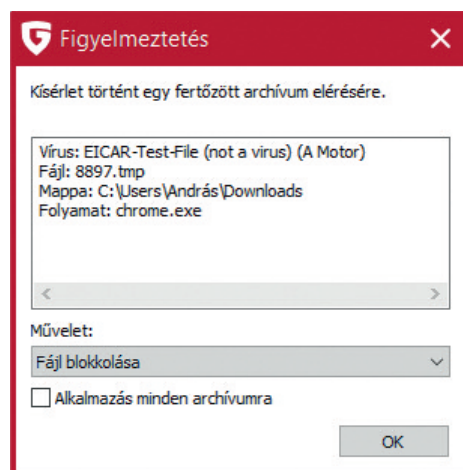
Figyelmeztetés

Kísérlet történt egy fertőzött archívum elérésére.

Vírus: EICAR-Test-File (not a virus) (A Motor)
Fájl: 8897.tmp
Mappa: C:\Users\András\Downloads
Folyamat: chrome.exe

Művelet:

Fájl blokkolása

Alkalmazás minden archívumra

OK